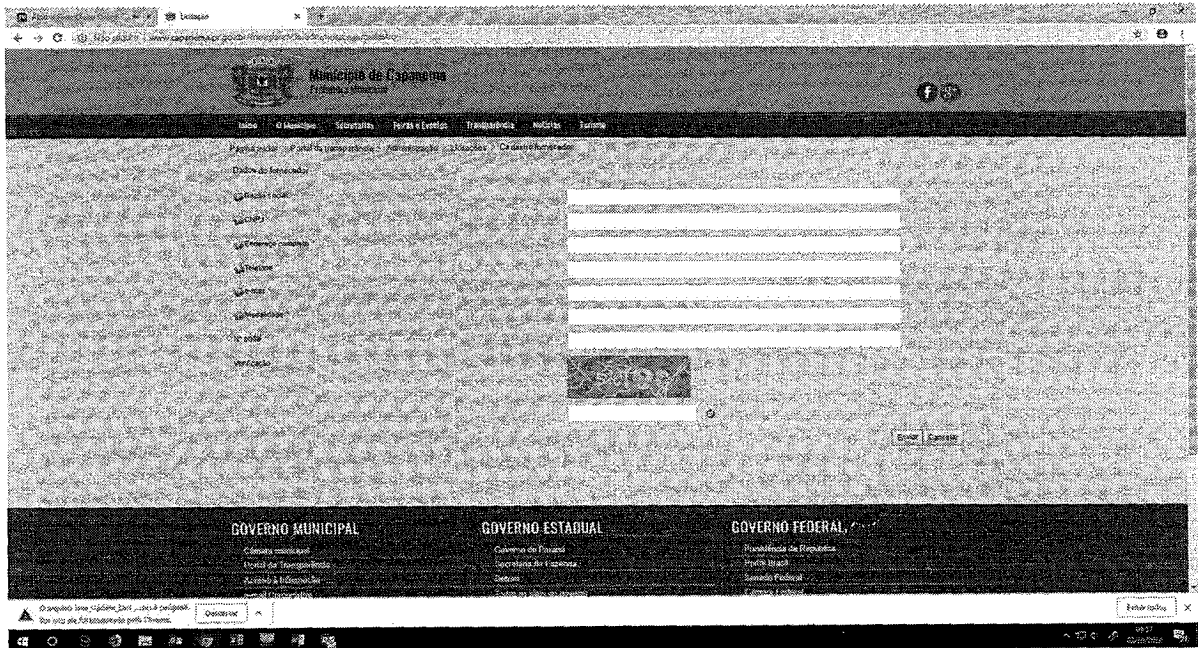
Licitação

Município de Capanema
Prefeitura Municipal

Início O Município Secretarias Feiras e Eventos Transparência Notícias Turismo

Página inicial > Portal da transparência > Administração > Licitações > Cadastro fornecedor

Dados do fornecedor

Razão social

CNPJ

Endereço completo

Telefone

E-mail

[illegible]

E-mail

Verificação

Enviar Cancelar

GOVERNO MUNICIPAL
Câmara municipal
Portal da Transparência
Acesso à Informação

GOVERNO ESTADUAL
Governo do Paraná
Secretaria da Fazenda
Detran

GOVERNO FEDERAL
Presidência da República
Portal Brasil
Senado Federal

Descartar

Exibir todos